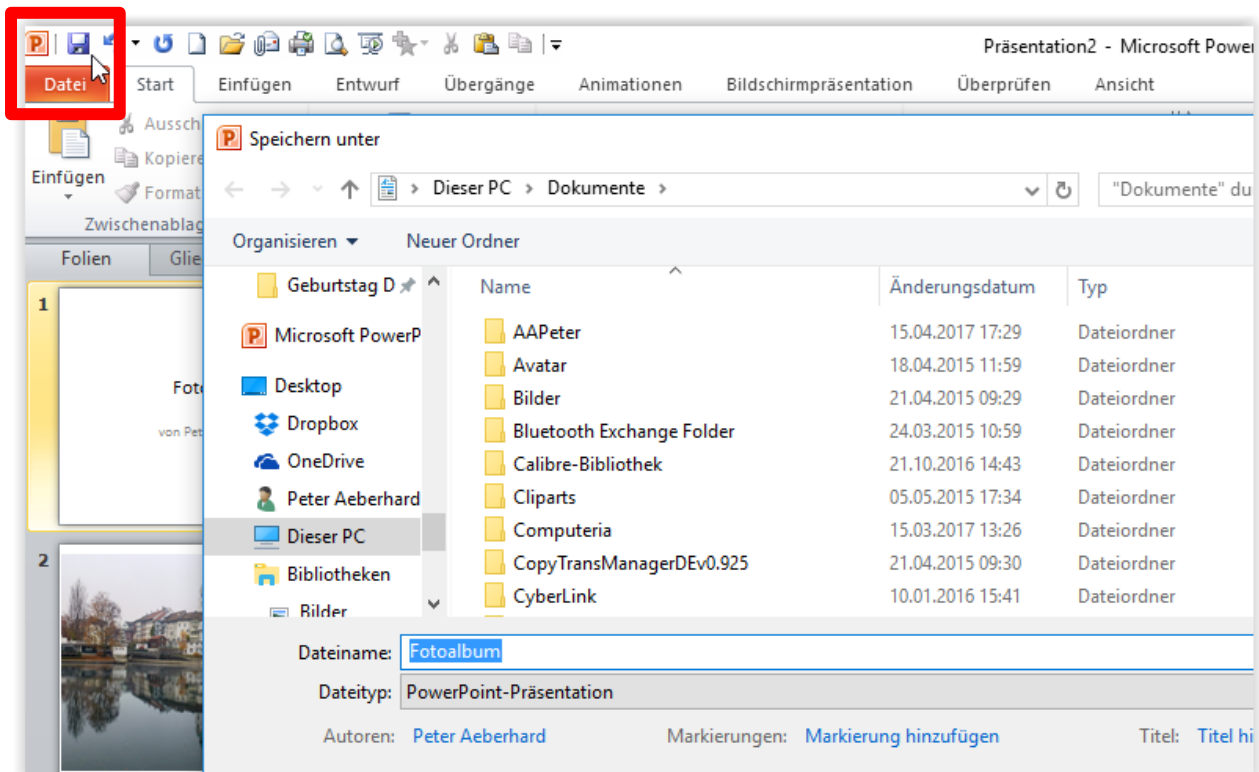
Präsentation2 - Microsoft Powe

Datei | Start | Einfügen | Entwurf | Übergänge | Animationen | Bildschirmpräsentation | Überprüfen | Ansicht

Einfügen
Aussch
Kopiere
Format
Zwischenablag

Folien | Gli

1
Foto
von Pet

2

Speichern unter

Dieser PC > Dokumente >

"Dokumente" du

Organisieren ▾ Neuer Ordner

Geburtstag D
Microsoft PowerP
Desktop
Dropbox
OneDrive
Peter Aeberhard
Dieser PC
Bibliotheken
Bilder

| Name | Änderungsdatum | Typ |
|---|---|---|
| AAPeter | 15.04.2017 17:29 | Dateiordner |
| Avatar | 18.04.2015 11:59 | Dateiordner |
| Bilder | 21.04.2015 09:29 | Dateiordner |
| Bluetooth Exchange Folder | 24.03.2015 10:59 | Dateiordner |
| Calibre-Bibliothek | 21.10.2016 14:43 | Dateiordner |
| Cliparts | 05.05.2015 17:34 | Dateiordner |
| Computeria | 15.03.2017 13:26 | Dateiordner |
| CopyTransManagerDEv0.925 | 21.04.2015 09:30 | Dateiordner |
| CyberLink | 10.01.2016 15:41 | Dateiordner |

Dateiname: Fotoalbum
Dateityp: PowerPoint-Präsentation

Autoren: Peter Aeberhard
Markierungen: Markierung hinzufügen
Titel: Titel hi